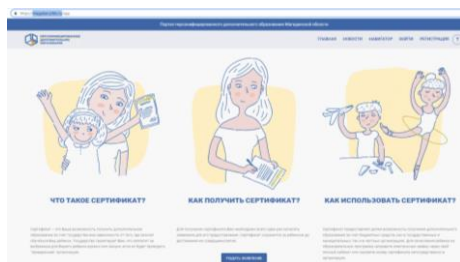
Портал персонифицированного дополнительного образования Магаданской области

ГЛАВНАЯ НОВОСТИ НАВИГАТОР ВОЙТИ РЕГИСТРАЦИЯ

ЧТО ТАКОЕ СЕРТИФИКАТ?

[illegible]

КАК ПОЛУЧИТЬ СЕРТИФИКАТ?

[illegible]

Подать заявление

КАК ИСПОЛЬЗОВАТЬ СЕРТИФИКАТ?

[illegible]